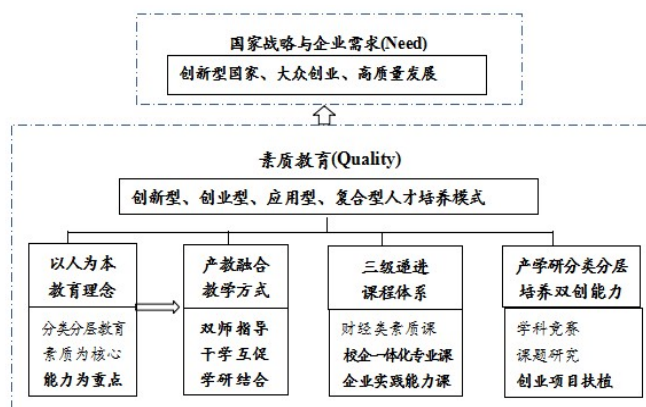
国家战略与企业需求(Need)

创新型国家、大众创业、高质量发展

素质教育(Quality)

创新型、创业型、应用型、复合型人才培养模式

以人为本
教育理念

分类分层教育
素质为核心
能力为重点

产教融合
教学方式

双师指导
干学互促
学研结合

三级递进
课程体系

财经类素质课
校企一体化专业课
企业实践能力课

产学研分类分层
培养双创能力

学科竞赛
课题研究
创业项目扶植